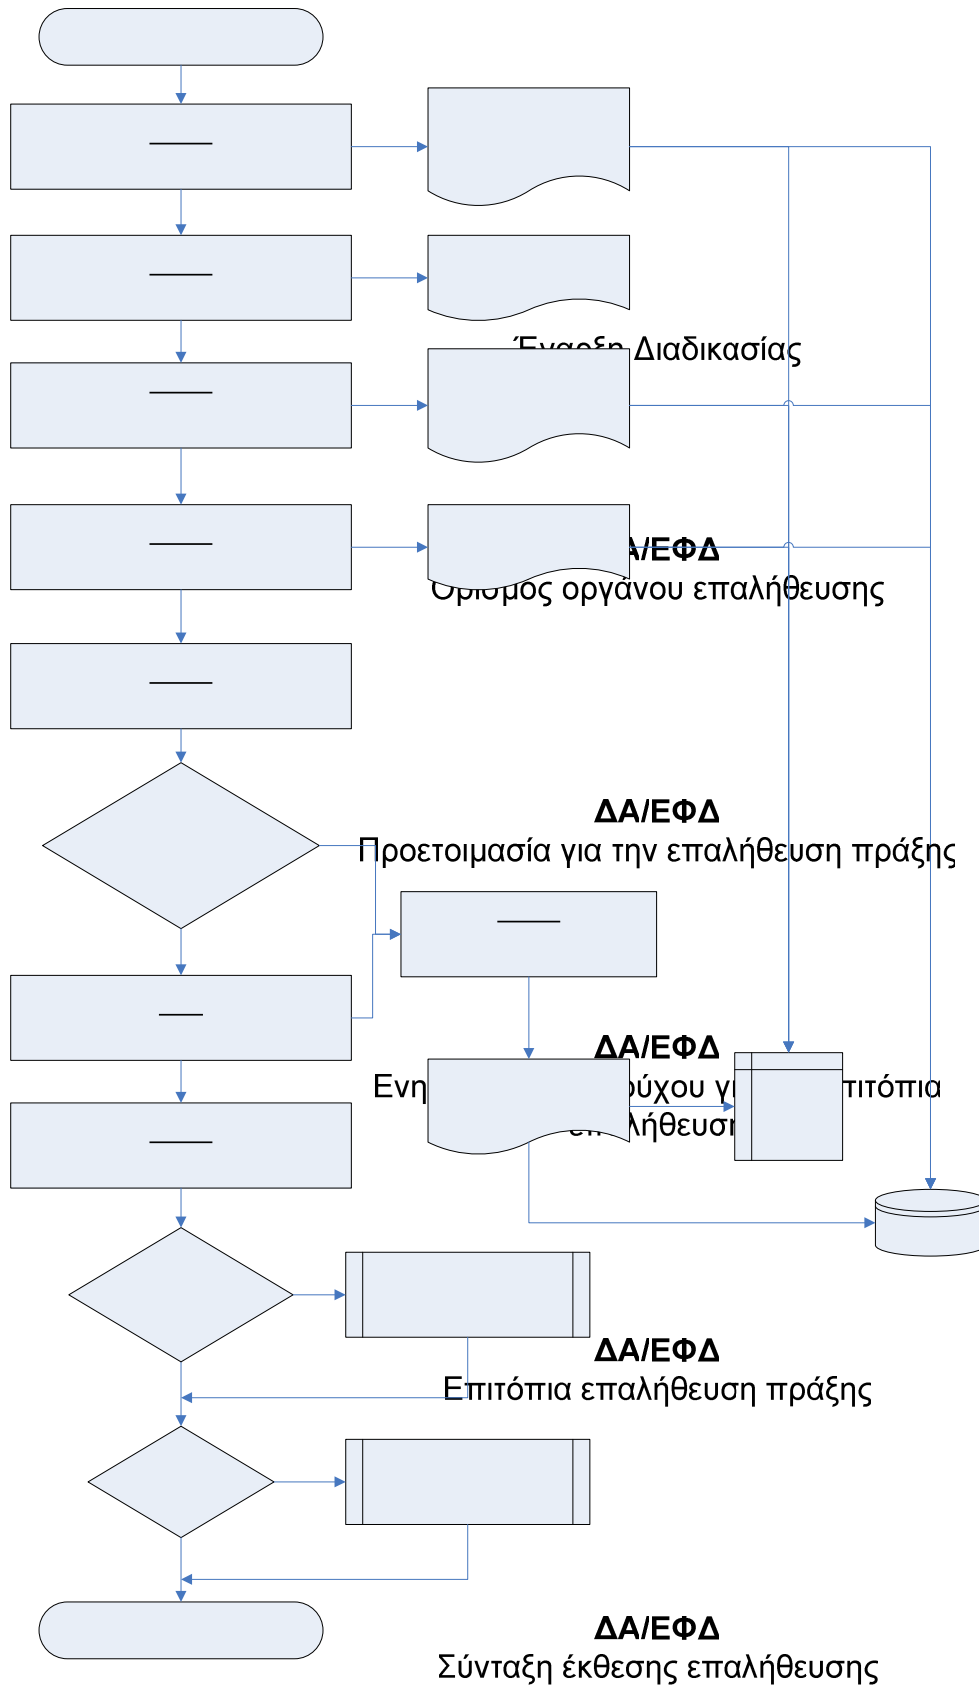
Έναρξη Διαδικασίας

ΔΑ/ΕΦΔ
Ορισμός οργάνου επαλήθευσης

ΔΑ/ΕΦΔ
Προετοιμασία για την επαλήθευση πράξης

ΔΑ/ΕΦΔ
Ενη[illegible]ύχου γ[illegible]πιτόπια επ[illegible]λήθευση

ΔΑ/ΕΦΔ
Επιτόπια επαλήθευση πράξης

ΔΑ/ΕΦΔ
Σύνταξη έκθεσης επαλήθευσης